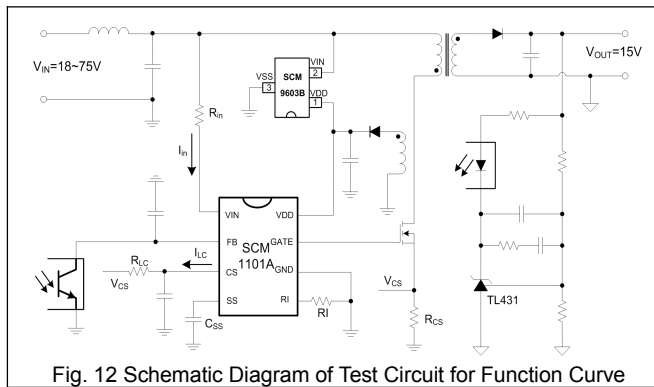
$V_{IN}$=18~75V

$V_{OUT}$=15V

VSS 3
SCM
9603B
VIN 2
VDD 1

$R_{in}$

$I_{in}$

VIN
VDD
FB
SCM
GATE
CS
1101A
GND
SS
RI

$I_{LC}$

$R_{LC}$

$V_{CS}$

$C_{SS}$

RI

$V_{CS}$

$R_{CS}$

TL431

Fig. 12 Schematic Diagram of Test Circuit for Function Curve